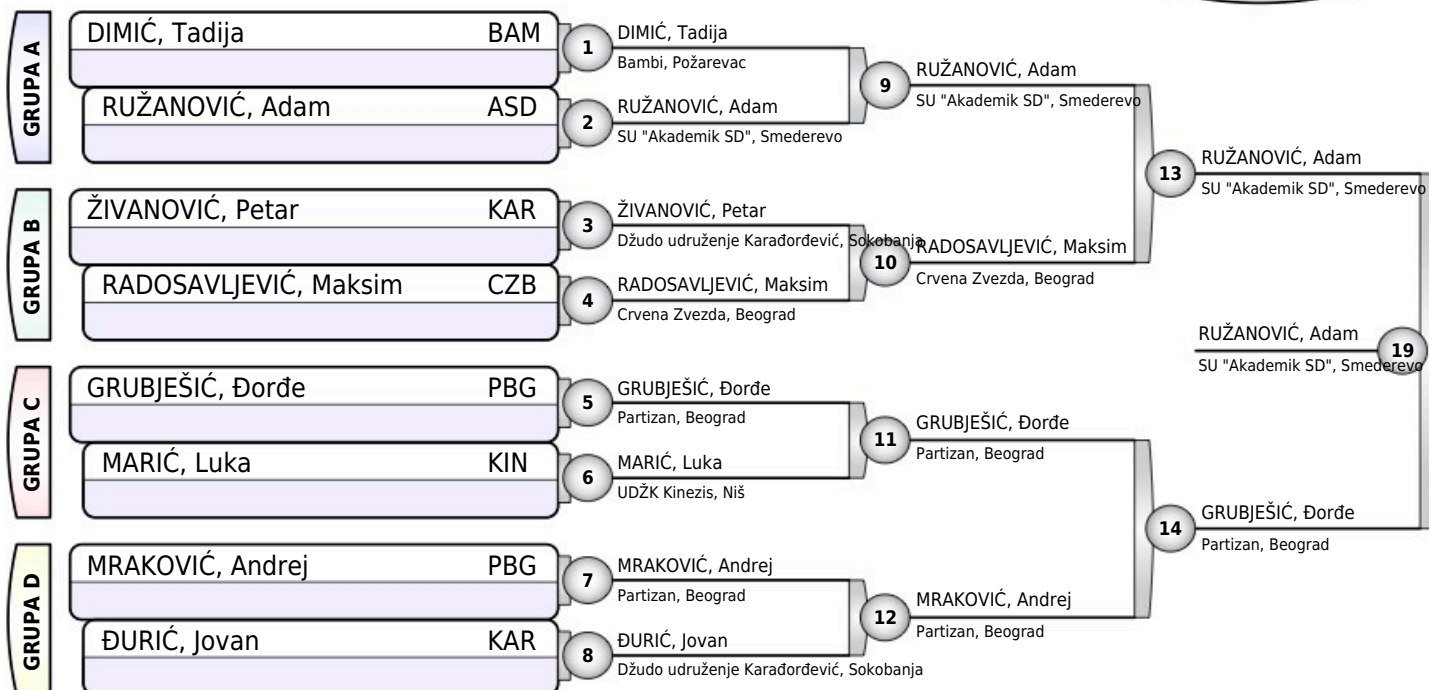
GRUPA A
DIMIĆ, Tadija BAM
RUŽANOVIĆ, Adam ASD

GRUPA B
ŽIVANOVIĆ, Petar KAR
RADOSAVLJEVIĆ, Maksim CZB

GRUPA C
GRUBJEŠIĆ, Đorđe PBG
MARIĆ, Luka KIN

GRUPA D
MRAKOVIĆ, Andrej PBG
ĐURIĆ, Jovan KAR

1 DIMIĆ, Tadija
Bambi, Požarevac
2 RUŽANOVIĆ, Adam
SU "Akademik SD", Smederevo
3 ŽIVANOVIĆ, Petar
Džudo udruženje Karađorđević, Sokobanja
4 RADOSAVLJEVIĆ, Maksim
Crvena Zvezda, Beograd
5 GRUBJEŠIĆ, Đorđe
Partizan, Beograd
6 MARIĆ, Luka
UDŽK Kinezis, Niš
7 MRAKOVIĆ, Andrej
Partizan, Beograd
8 ĐURIĆ, Jovan
Džudo udruženje Karađorđević, Sokobanja

9 RUŽANOVIĆ, Adam
SU "Akademik SD", Smederevo
10 RADOSAVLJEVIĆ, Maksim
Crvena Zvezda, Beograd
11 GRUBJEŠIĆ, Đorđe
Partizan, Beograd
12 MRAKOVIĆ, Andrej
Partizan, Beograd

13 RUŽANOVIĆ, Adam
SU "Akademik SD", Smederevo
14 GRUBJEŠIĆ, Đorđe
Partizan, Beograd

19 RUŽANOVIĆ, Adam
SU "Akademik SD", Smederevo